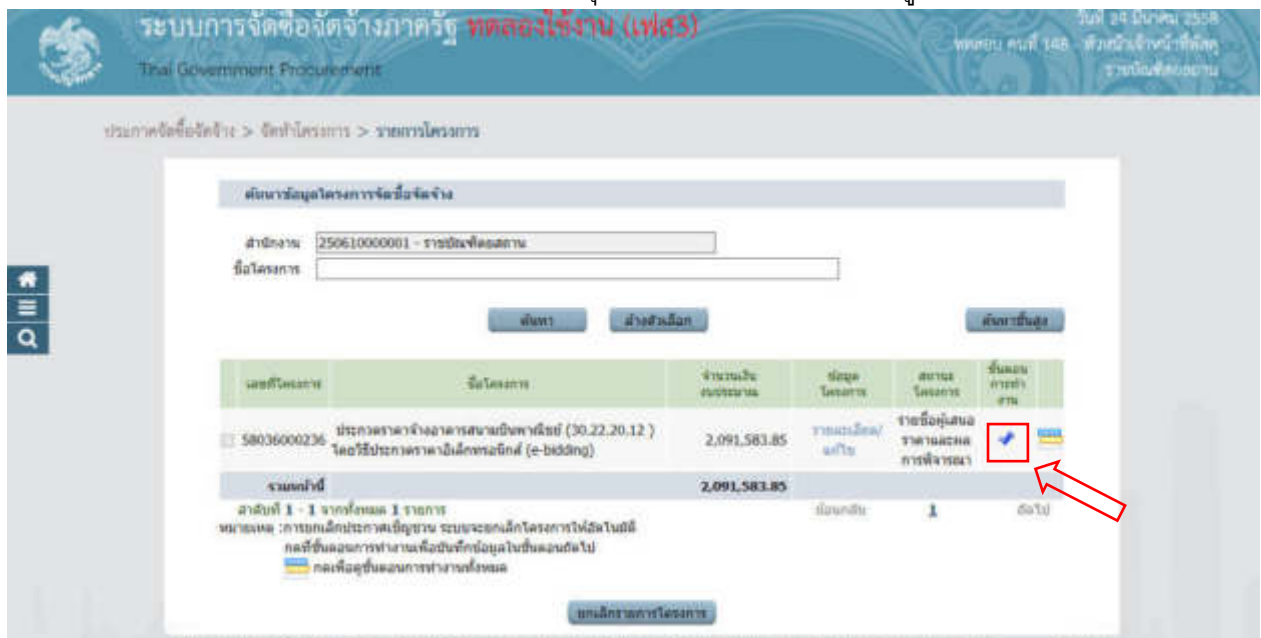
ระบบการจัดซื้อจัดจ้างภาครัฐ ทดลองใช้งาน (เฟส3)
Thai Government Procurement

วันที่ 24 มีนาคม 2558
ทดสอบ คนที่ 148 หัวหน้าเจ้าหน้าที่พัสดุ
รายบัญชีทดลองงาน

ประกาศจัดซื้อจัดจ้าง > จัดทำโครงการ > รายการโครงการ

ค้นหาข้อมูลโครงการจัดซื้อจัดจ้าง

สำนักงาน 2506100000001 - รายบัญชีทดลองงาน
ชื่อโครงการ

ค้นหา ล้างตัวเลือก ค้นหาขั้นสูง

| | เลขที่โครงการ | ชื่อโครงการ | จำนวนเงินงบประมาณ | ข้อมูลโครงการ | สถานะโครงการ | ขั้นตอนการทำงาน | |
|---|---|---|---|---|---|---|---|
| | 580360000236 | ประกวดราคาจ้างอาคารสนามบินพาณิชย์ (30.22.20.12 ) โดยวิธีประกวดราคาอิเล็กทรอนิกส์ (e-bidding) | 2,091,583.85 | รายละเอียด/แก้ไข | รายชื่อผู้เสนอราคาและผลการพิจารณา | | |
| | รวมหน้านี้ | | 2,091,583.85 | | | | |

ลำดับที่ 1 - 1 จากทั้งหมด 1 รายการ
ย้อนกลับ 1 ถัดไป
หมายเหตุ :การยกเลิกประกาศเชิญชวน ระบบจะยกเลิกโครงการให้อัตโนมัติ
กดที่ขั้นตอนการทำงานเพื่อบันทึกข้อมูลในขั้นตอนถัดไป
กดเพื่อดูขั้นตอนการทำงานทั้งหมด

ยกเลิกรายการโครงการ